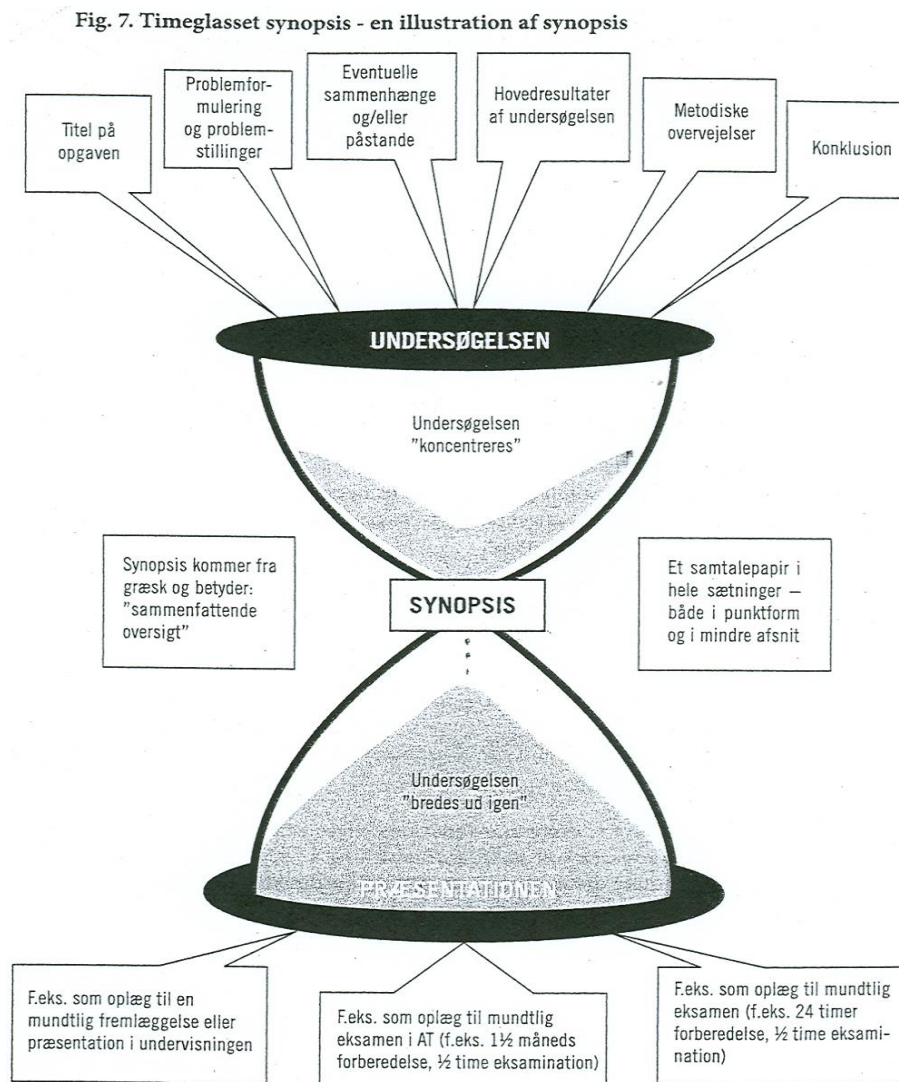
Fig. 7. Timeglasset synopsis - en illustration af synopsis

Titel på opgaven

Problemformulering og problemstillinger

Eventuelle sammenhænge og/eller påstande

Hovedresultater af undersøgelsen

Metodiske overvejelser

Konklusion

UNDERSØGELSEN

Undersøgelsen "koncentreres"

Synopsis kommer fra græsk og betyder: "sammenfattende oversigt"

SYNOPSIS

Et samtalepapir i hele sætninger – både i punktform og i mindre afsnit

Undersøgelsen "bredes ud igen"

PRÆSENTATIONEN

F.eks. som oplæg til en mundtlig fremlæggelse eller præsentation i undervisningen

F.eks. som oplæg til mundtlig eksamen i AT (f.eks. 1½ måneds forberedelse, ½ time eksamination)

F.eks. som oplæg til mundtlig eksamen (f.eks. 24 timer forberedelse, ½ time eksamination)